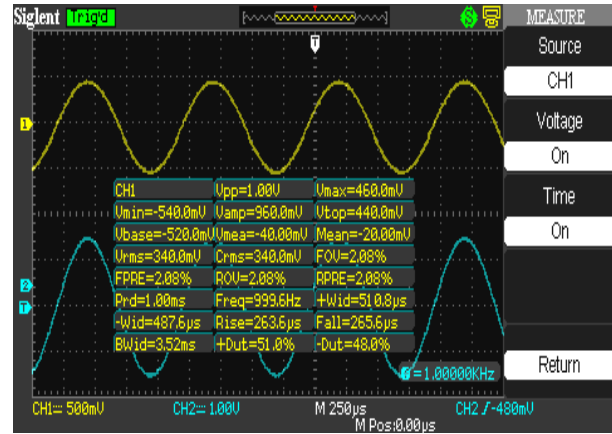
Siglent Trig'd

T

MEASURE

Source

CH1

Voltage

On

Time

On

Return

1

2

T

| CH1 | Vpp=1.00V | Vmax=460.0mV |
|---|---|---|
| Vmin=-540.0mV | Vamp=960.0mV | Vtop=440.0mV |
| Vbase=-520.0mV | Vmea=-40.00mV | Mean=-20.00mV |
| Vrms=340.0mV | Crms=340.0mV | FOV=2.08% |
| FPRE=2.08% | ROV=2.08% | RPRE=2.08% |
| Prd=1.00ms | Freq=999.6Hz | +Wid=510.8µs |
| -Wid=487.6µs | Rise=263.6µs | Fall=265.6µs |
| BWid=3.52ms | +Dut=51.0% | -Dut=48.0% |

f=1.00000KHz

CH1= 500mV CH2= 1.00V M 250µs CH2 ƒ -480mV

M Pos:0.00µs